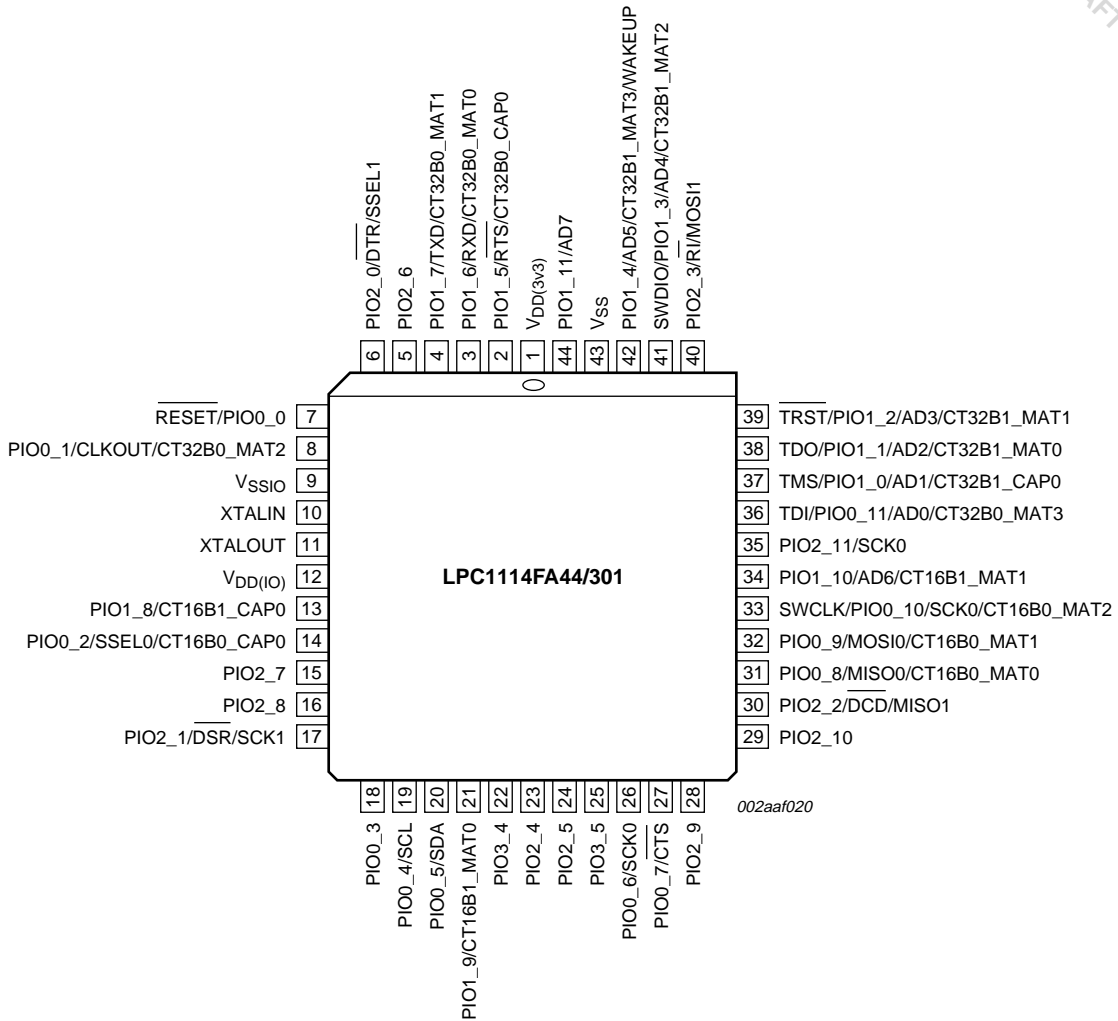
PIO2_0/DTR/SSEL1
6
PIO2_6
5
PIO1_7/TXD/CT32B0_MAT1
4
PIO1_6/RXD/CT32B0_MAT0
3
PIO1_5/RTS/CT32B0_CAP0
2
$V_{DD(3V3)}$
1
PIO1_11/AD7
44
$V_{SS}$
43
PIO1_4/AD5/CT32B1_MAT3/WAKEUP
42
SWDIO/PIO1_3/AD4/CT32B1_MAT2
41
PIO2_3/RI/MOSI1
40

RESET/PIO0_0 7
PIO0_1/CLKOUT/CT32B0_MAT2 8
$V_{SSIO}$ 9
XTALIN 10
XTALOUT 11
$V_{DD(IO)}$ 12
PIO1_8/CT16B1_CAP0 13
PIO0_2/SSEL0/CT16B0_CAP0 14
PIO2_7 15
PIO2_8 16
PIO2_1/DSR/SCK1 17

LPC1114FA44/301

39 TRST/PIO1_2/AD3/CT32B1_MAT1
38 TDO/PIO1_1/AD2/CT32B1_MAT0
37 TMS/PIO1_0/AD1/CT32B1_CAP0
36 TDI/PIO0_11/AD0/CT32B0_MAT3
35 PIO2_11/SCK0
34 PIO1_10/AD6/CT16B1_MAT1
33 SWCLK/PIO0_10/SCK0/CT16B0_MAT2
32 PIO0_9/MOSI0/CT16B0_MAT1
31 PIO0_8/MISO0/CT16B0_MAT0
30 PIO2_2/DCD/MISO1
29 PIO2_10

18
PIO0_3
19
PIO0_4/SCL
20
PIO0_5/SDA
21
PIO1_9/CT16B1_MAT0
22
PIO3_4
23
PIO2_4
24
PIO2_5
25
PIO3_5
26
PIO0_6/SCK0
27
PIO0_7/CTS
28
PIO2_9

002aaf020